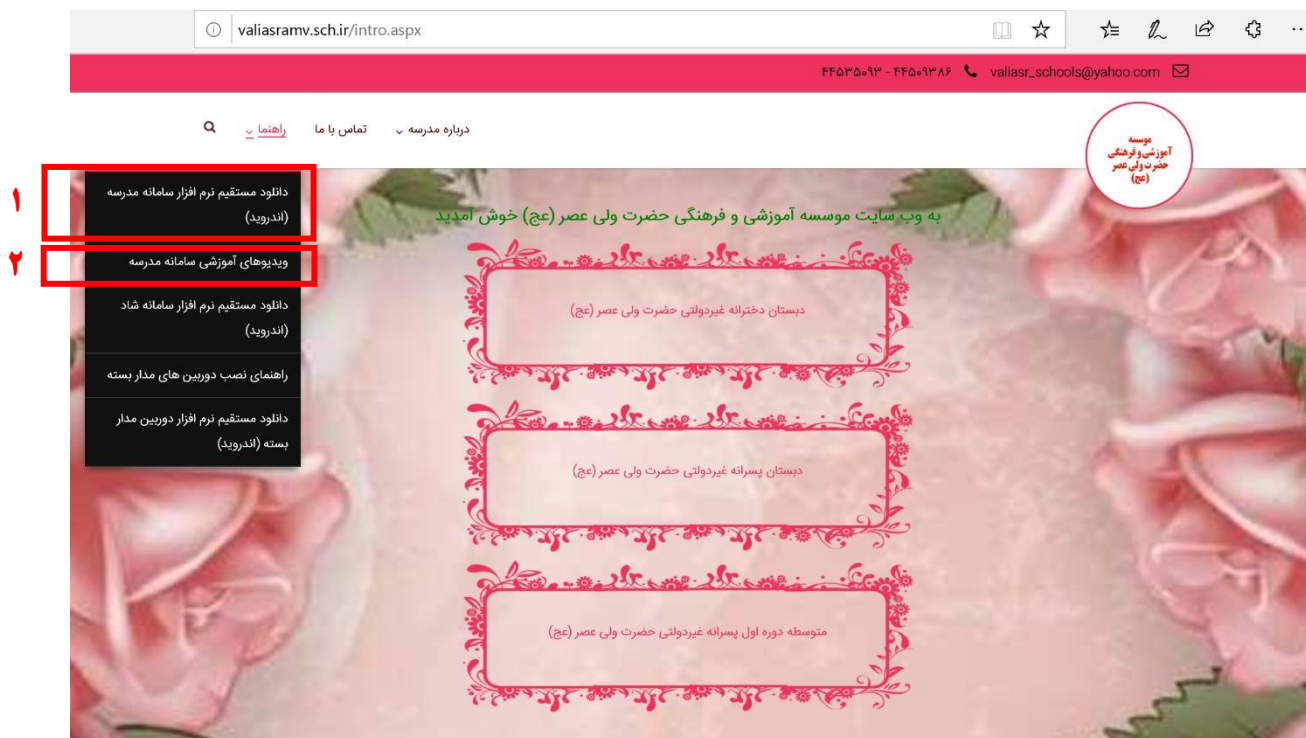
valiasramv.sch.ir/intro.aspx

۴۴۵۳۵۰۹۳ - ۴۴۵۰۹۳۸۶ valiasr_schools@yahoo.com

درباره مدرسه تماس با ما راهنما

موسسه آموزشی و فرهنگی حضرت ولی عصر (عج)

۱
دانلود مستقیم نرم افزار سامانه مدرسه (اندروید)

۲
ویدیوهای آموزشی سامانه مدرسه

دانلود مستقیم نرم افزار سامانه شاد (اندروید)

راهنمای نصب دوربین های مدار بسته

دانلود مستقیم نرم افزار دوربین مدار بسته (اندروید)

به وب سایت موسسه آموزشی و فرهنگی حضرت ولی عصر (عج) خوش آمدید

دبستان دخترانه غیردولتی حضرت ولی عصر (عج)

دبستان پسرانه غیردولتی حضرت ولی عصر (عج)

متوسطه دوره اول پسرانه غیردولتی حضرت ولی عصر (عج)